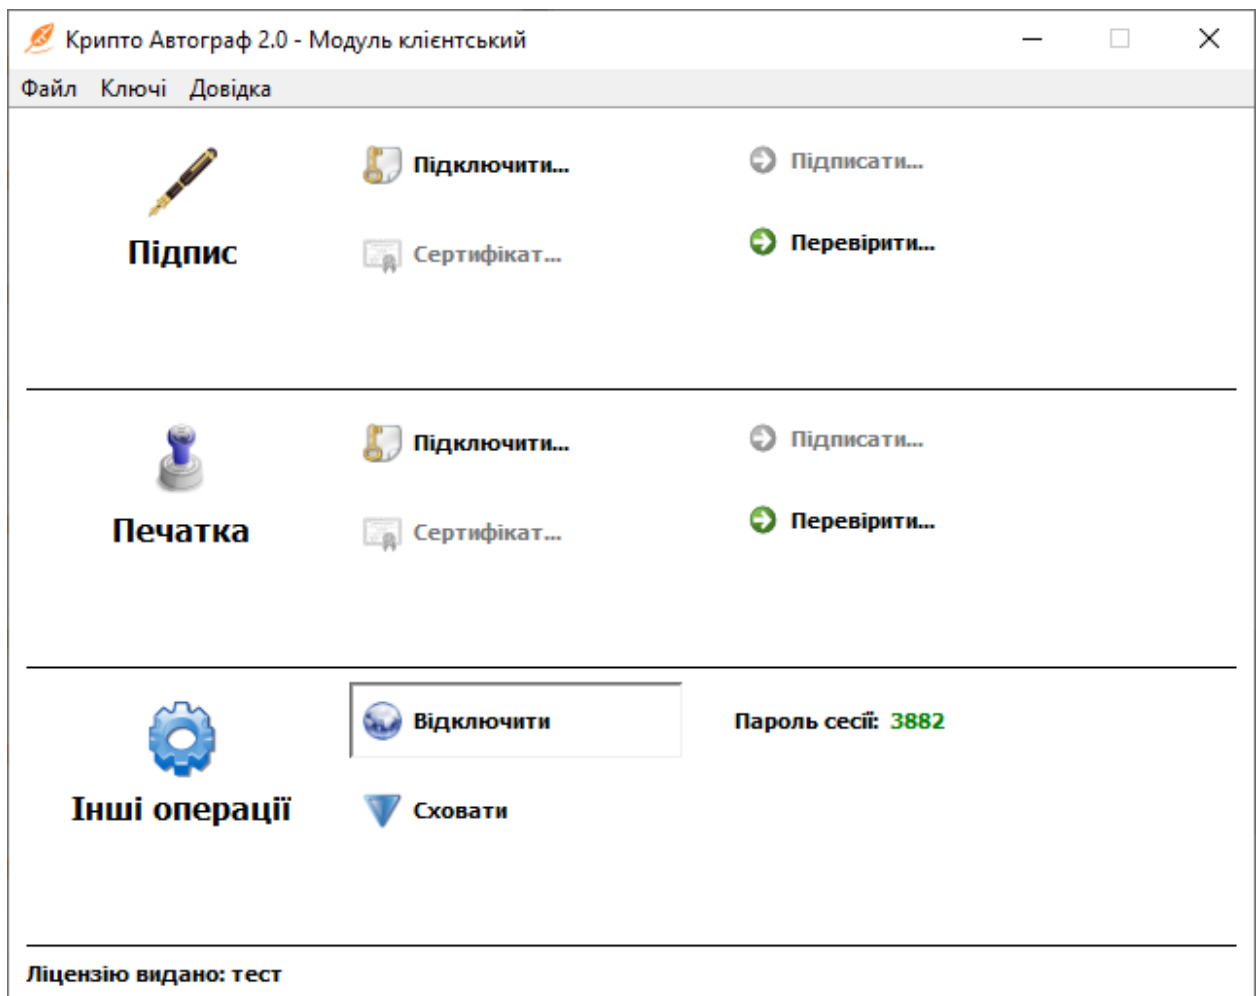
Крипто Автограф 2.0 - Модуль клієнтський

Файл Ключі Довідка

Підпис

Підключити...

Підписати...

Сертифікат...

Перевірити...

Печатка

Підключити...

Підписати...

Сертифікат...

Перевірити...

Інші операції

Відключити

Пароль сесії: 3882

Сховати

Ліцензію видано: тест